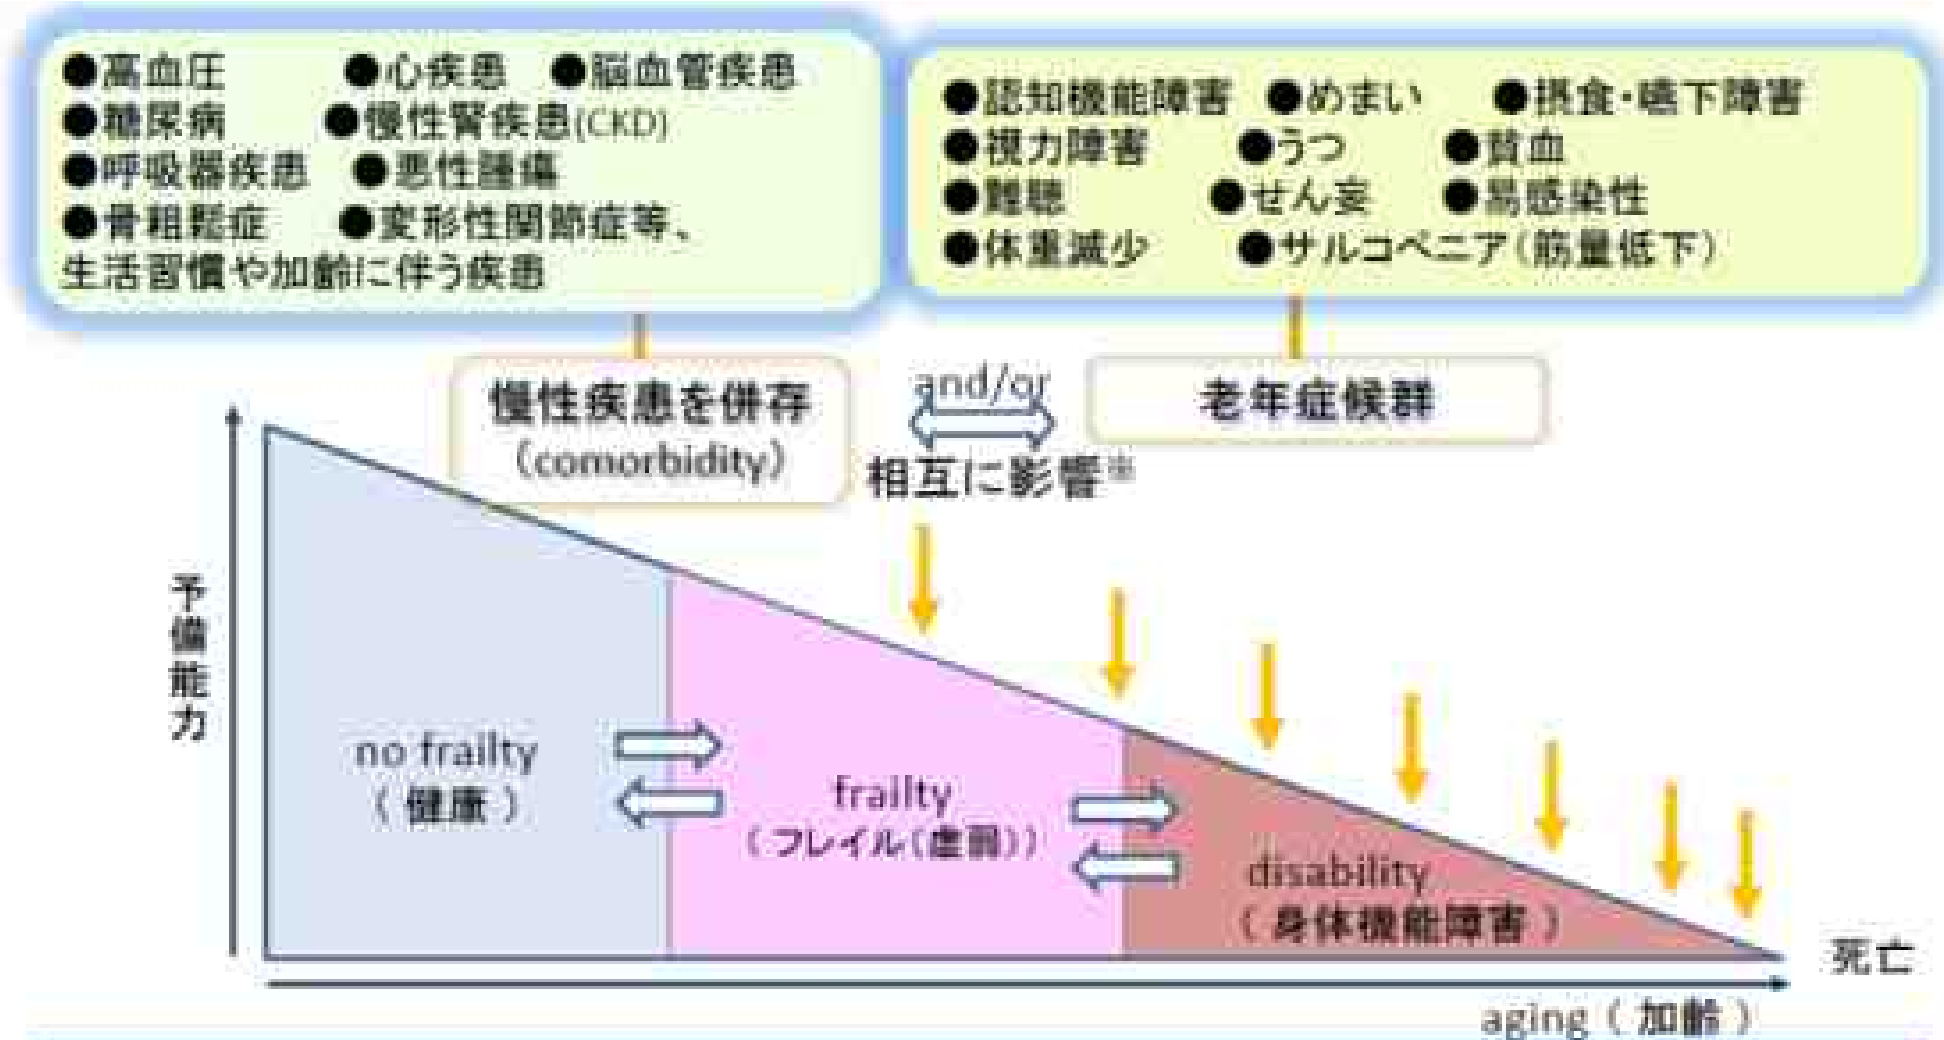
●高血圧　●心疾患　●脳血管疾患
●糖尿病　●慢性腎疾患(CKD)
●呼吸器疾患　●悪性腫瘍
●骨粗鬆症　●変形性関節症等、
生活習慣や加齢に伴う疾患

●認知機能障害　●めまい　●摂食・嚥下障害
●視力障害　●うつ　●貧血
●難聴　●せん妄　●易感染性
●体重減少　●サルコペニア（筋量低下）

慢性疾患を併存
（comorbidity）

and/or
相互に影響※

老年症候群

予備能力

no frailty
（健康）

frailty
（フレイル（虚弱））

disability
（身体機能障害）

死亡

aging（加齢）